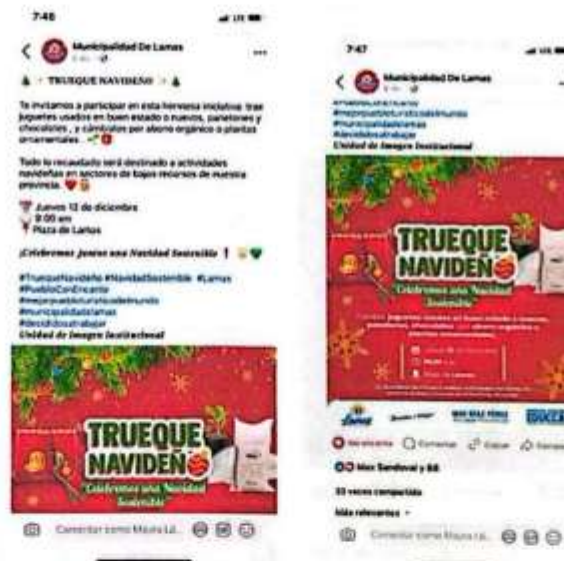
7:46

Municipalidad De Lamas

TRUEQUE NAVIDEÑO

Te invitamos a participar en esta hermosa iniciativa: trae juguetes usados en buen estado o nuevos, panetones y chocolates , y cámbialos por abono orgánico o plantas ornamentales.

Todo lo recaudado será destinado a actividades navideñas en sectores de bajos recursos de nuestra provincia.

Jueves 12 de diciembre
9:00 am
Plaza de Lamas

¡Celebremos juntos una Navidad Sostenible !

#TruequeNavideño #NavidadSostenible #Lamas #PuebloConEncanto #mejorpueblituristicodelmundo #municipalidadlamas #decididosatrabajar
Unidad de Imagen Institucional

TRUEQUE NAVIDEÑO
Celebremos una Navidad Sostenible

Comentar como Maura La...

7:47

Municipalidad De Lamas

#mejorpueblituristicodelmundo
#municipalidadlamas
#decididosatrabajar
Unidad de Imagen Institucional

TRUEQUE NAVIDEÑO
Celebremos una Navidad Sostenible

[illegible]

Me encanta Comentar Enviar Compartir

Max Sandoval y 88

33 veces compartida

Más relevantes

Comentar como Maura La...